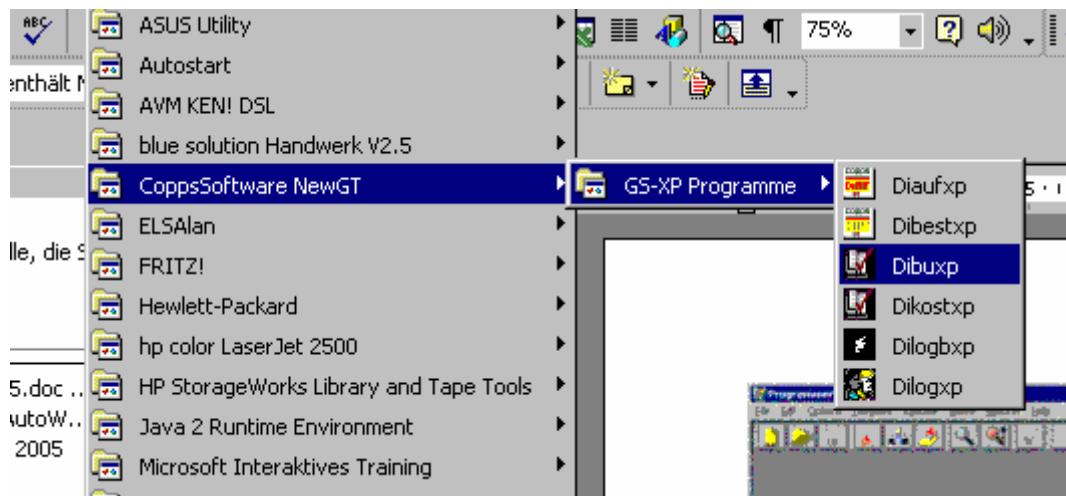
ASUS Utility
Autostart
AVM KEN! DSL
blue solution Handwerk V2.5
CoppsSoftware NewGT
ELSAlan
FRITZ!
Hewlett-Packard
hp color LaserJet 2500
HP StorageWorks Library and Tape Tools
Java 2 Runtime Environment
Microsoft Interaktives Training

GS-XP Programme

Diaufxp
Dibestxp
Dibuxp
Dikostxp
Dilogbxp
Dilogxp

75%

enthält
lle, die
5.doc
utoW
2005